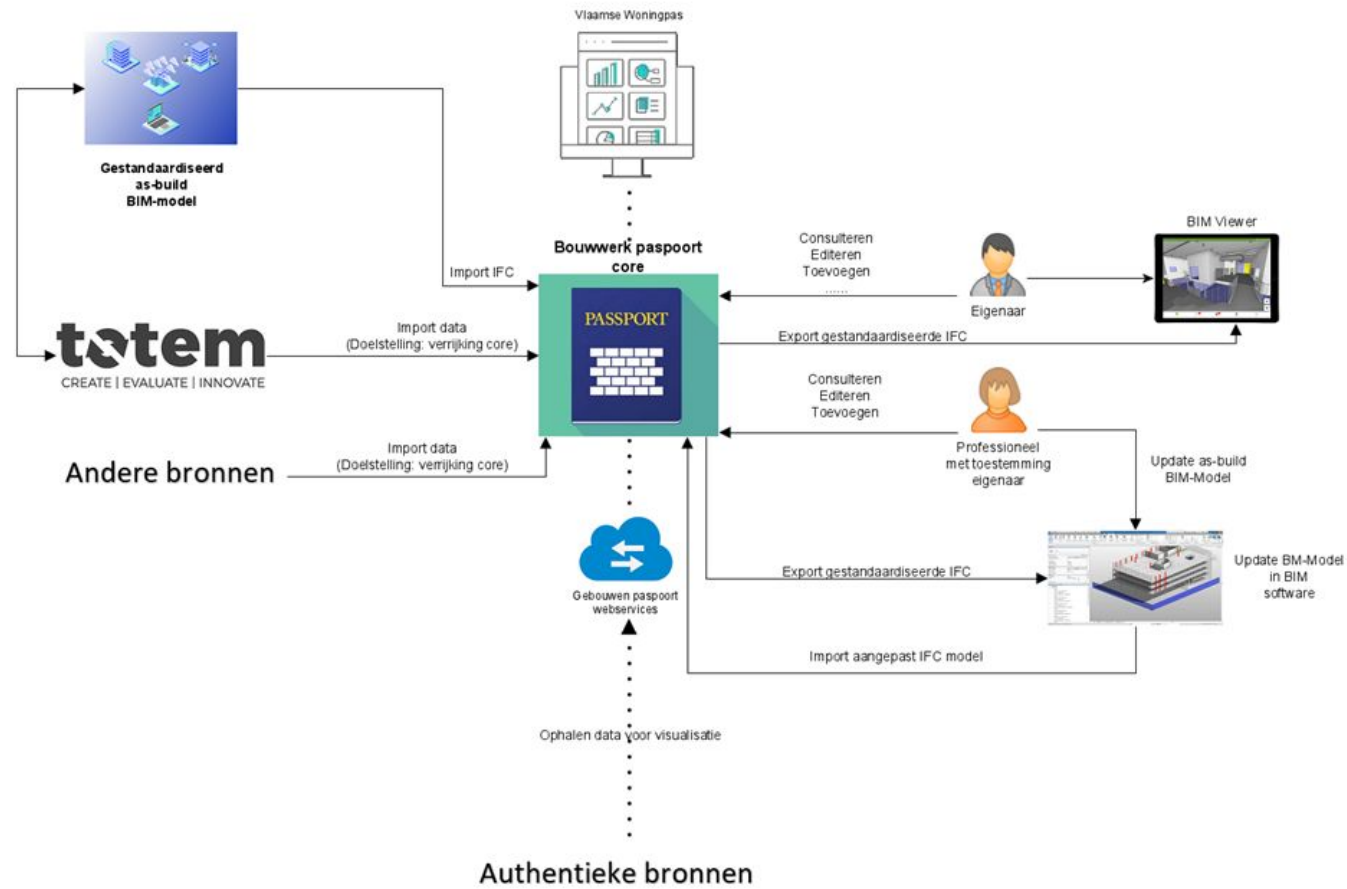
Vlaamse Woningpas

Gestandaardiseerd as-build BIM-model

Bouwwerk paspoort core

PASSPORT

Import IFC

Consulteren
Editeren
Toevoegen
......

Eigenaar

BIM Viewer

totem
CREATE | EVALUATE | INNOVATE

Import data
(Doelstelling: verrijking core)

Export gestandaardiseerde IFC

Consulteren
Editeren
Toevoegen

Import data
(Doelstelling: verrijking core)

Andere bronnen

Professioneel met toestemming eigenaar

Update as-build BIM-Model

Update BM-Model in BIM software

Gebouwen paspoort webservices

Export gestandaardiseerde IFC

Import aangepast IFC model

Ophalen data voor visualisatie

Authentieke bronnen